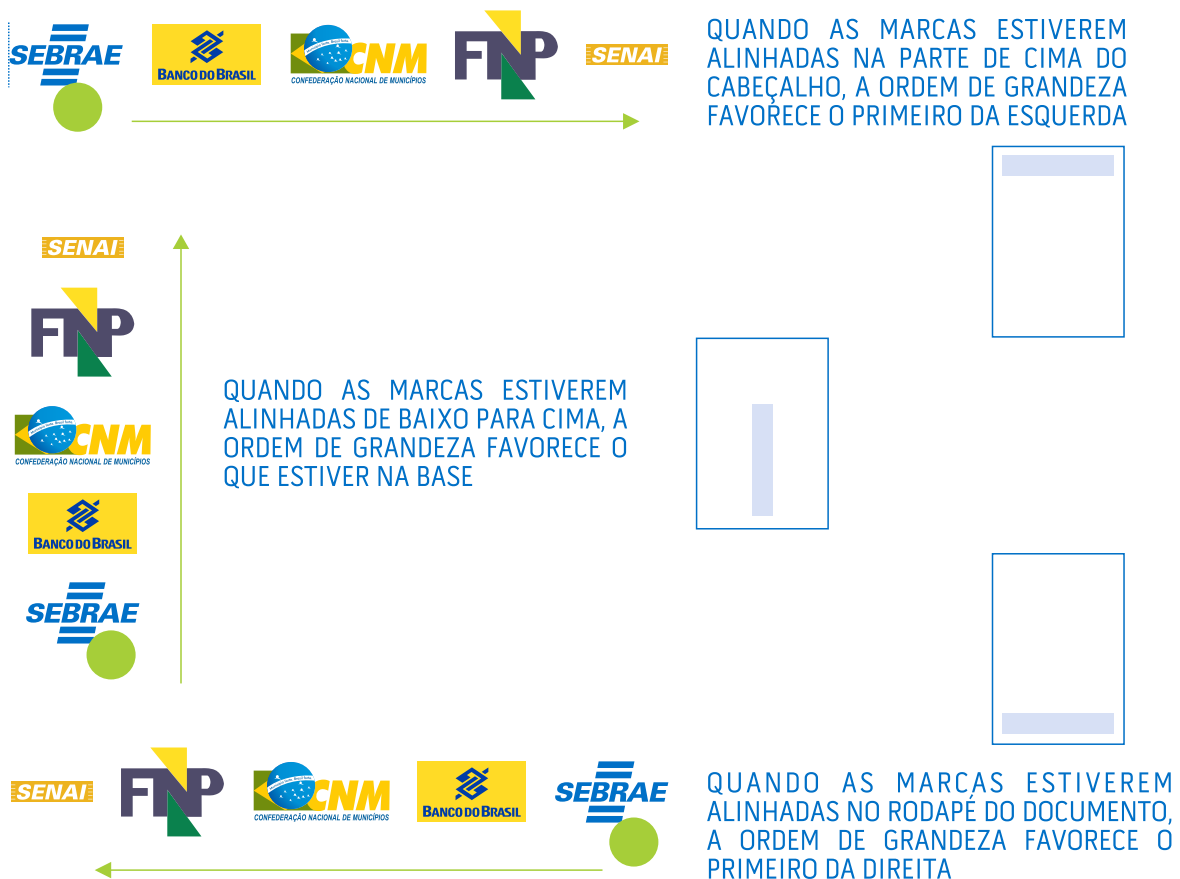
SEBRAE
BANCO DO BRASIL
CNM
CONFEDERAÇÃO NACIONAL DE MUNICÍPIOS
FNP
SENAI

QUANDO AS MARCAS ESTIVEREM ALINHADAS NA PARTE DE CIMA DO CABEÇALHO, A ORDEM DE GRANDEZA FAVORECE O PRIMEIRO DA ESQUERDA

SENAI
FNP
CNM
CONFEDERAÇÃO NACIONAL DE MUNICÍPIOS
BANCO DO BRASIL
SEBRAE

QUANDO AS MARCAS ESTIVEREM ALINHADAS DE BAIXO PARA CIMA, A ORDEM DE GRANDEZA FAVORECE O QUE ESTIVER NA BASE

SENAI
FNP
CNM
CONFEDERAÇÃO NACIONAL DE MUNICÍPIOS
BANCO DO BRASIL
SEBRAE

QUANDO AS MARCAS ESTIVEREM ALINHADAS NO RODAPÉ DO DOCUMENTO, A ORDEM DE GRANDEZA FAVORECE O PRIMEIRO DA DIREITA